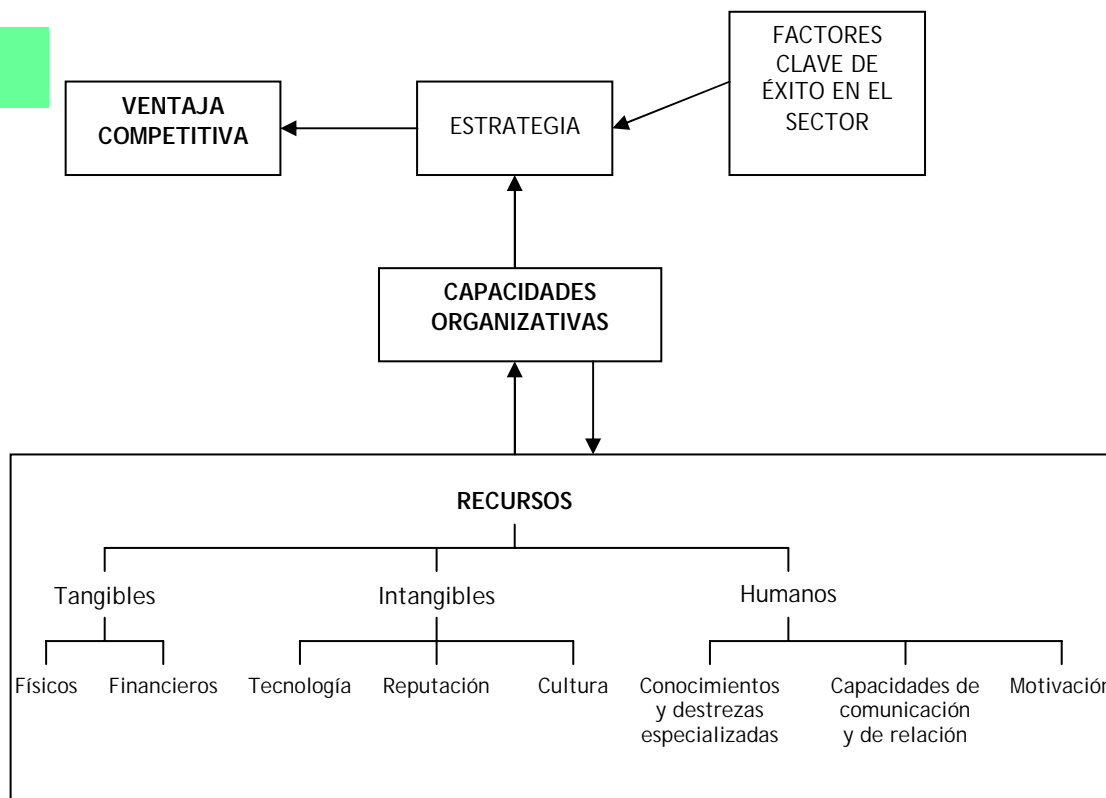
VENTAJA COMPETITIVA

ESTRATEGIA

FACTORES CLAVE DE ÉXITO EN EL SECTOR

CAPACIDADES ORGANIZATIVAS

RECURSOS

Tangibles

Intangibles

Humanos

Físicos

Financieros

Tecnología

Reputación

Cultura

Conocimientos y destrezas especializadas

Capacidades de comunicación y de relación

Motivación